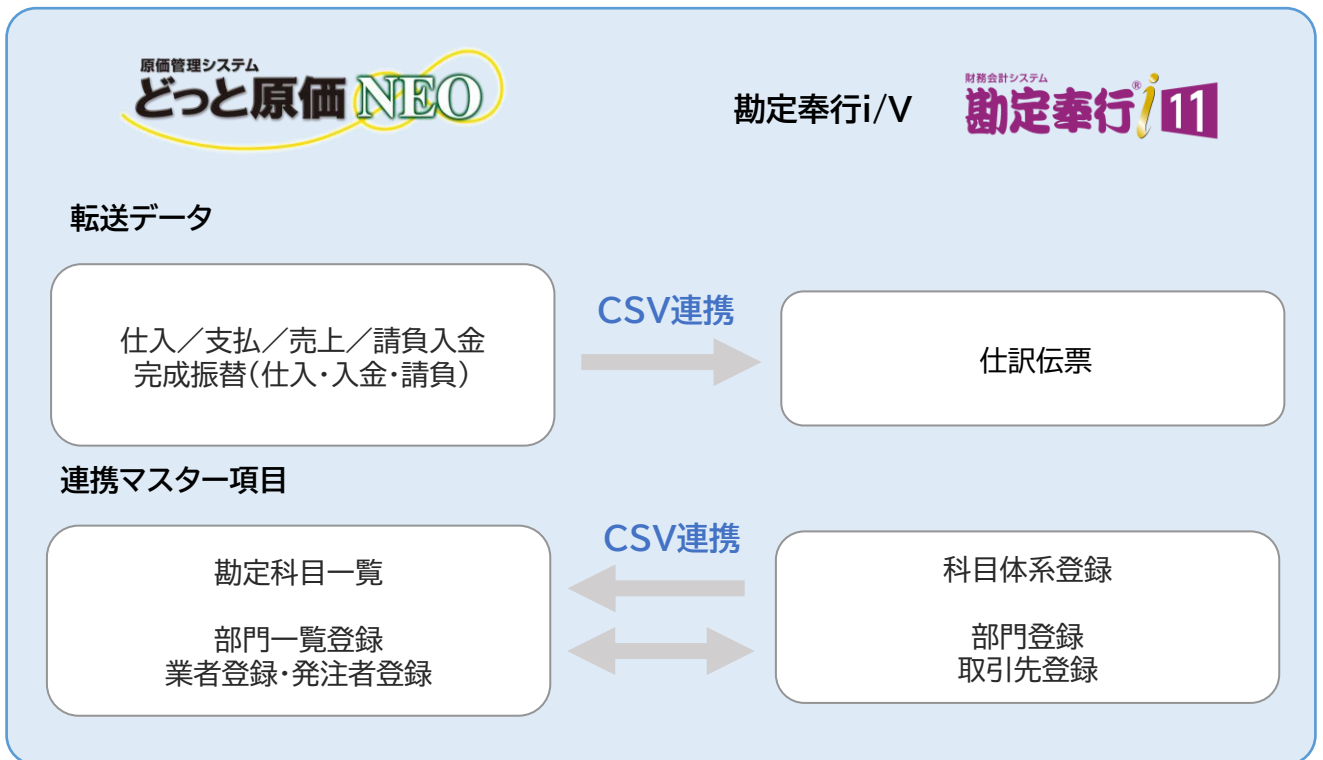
原価管理システム
どっと原価NEO

勘定奉行i/V

財務会計システム
勘定奉行®i11

転送データ

仕入／支払／売上／請負入金
完成振替(仕入・入金・請負)

CSV連携

仕訳伝票

連携マスター項目

勘定科目一覧

部門一覧登録
業者登録・発注者登録

CSV連携

科目体系登録

部門登録
取引先登録